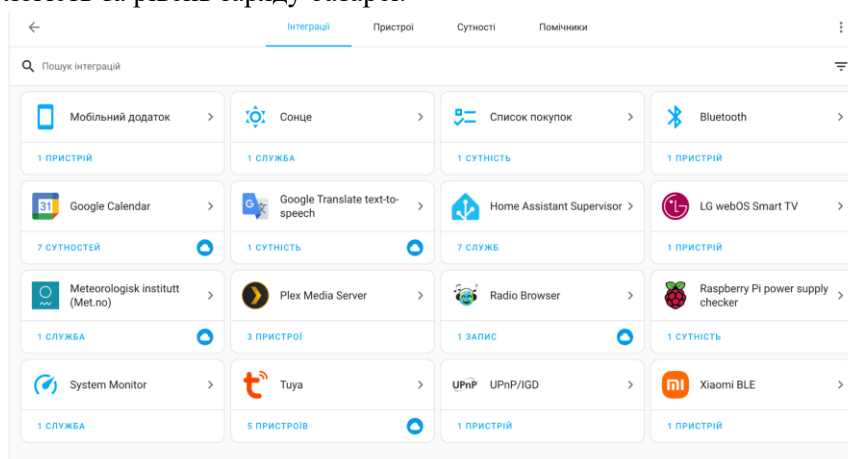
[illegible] та рівень заряду батареї.

Інтеграції Пристрої Сутності Помічники

Пошук інтеграцій

Мобільний додаток
1 ПРИСТРІЙ

Сонце
1 СЛУЖБА

Список покупок
1 СУТНІСТЬ

Bluetooth
1 ПРИСТРІЙ

31 Google Calendar
7 СУТНОСТЕЙ

Google Translate text-to-speech
1 СУТНІСТЬ

Home Assistant Supervisor
7 СЛУЖБ

LG webOS Smart TV
1 ПРИСТРІЙ

Meteorologisk institutt (Met.no)
1 СЛУЖБА

Plex Media Server
3 ПРИСТРОЇ

Radio Browser
1 ЗАПИС

Raspberry Pi power supply checker
1 СУТНІСТЬ

System Monitor
1 СЛУЖБА

Tuya
5 ПРИСТРОЇВ

UPnP UPnP/IGD
1 ПРИСТРІЙ

mi Xiaomi BLE
1 ПРИСТРІЙ